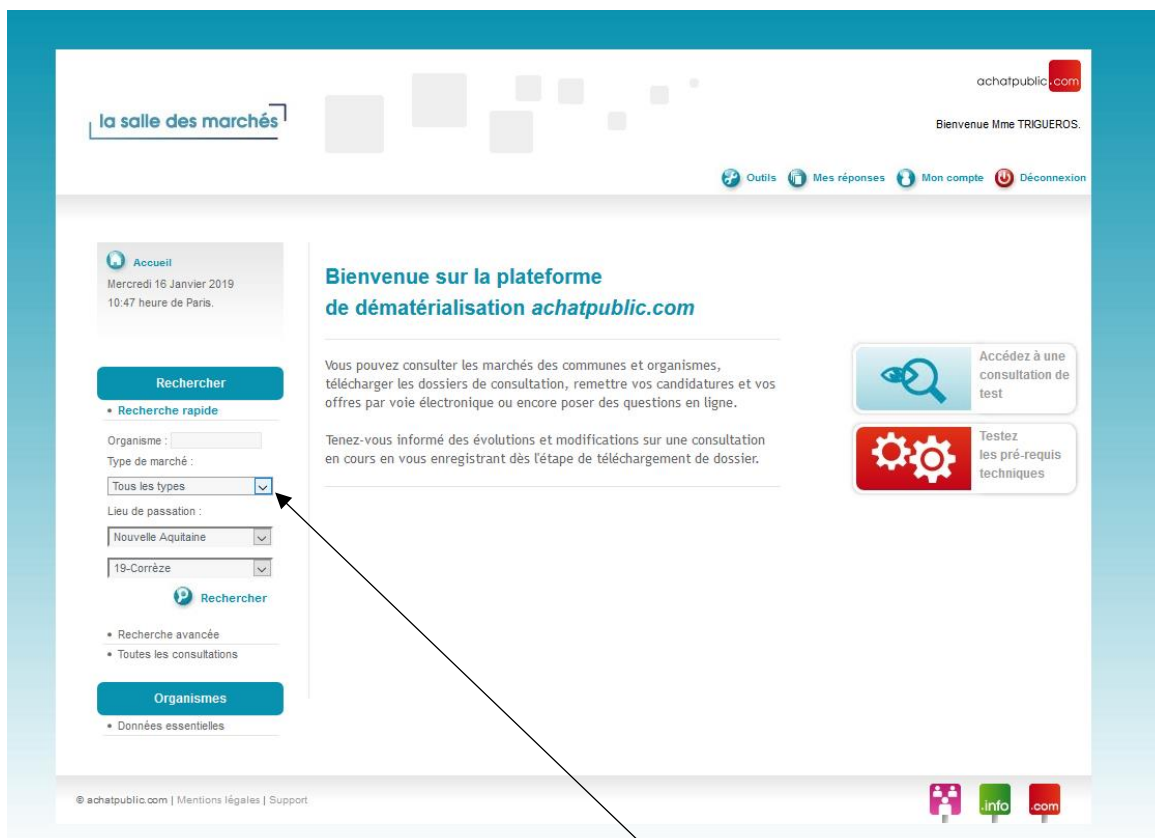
la salle des marchés

achatpublic.com

Bienvenue Mme TRIGUEROS.

Outils Mes réponses Mon compte Déconnexion

Accueil
Mercredi 16 Janvier 2019
10:47 heure de Paris.

Rechercher
• Recherche rapide
Organisme :
Type de marché :
Tous les types
Lieu de passation :
Nouvelle Aquitaine
19-Corrèze
Rechercher
• Recherche avancée
• Toutes les consultations

Organismes
• Données essentielles

Bienvenue sur la plateforme de dématérialisation achatpublic.com

Vous pouvez consulter les marchés des communes et organismes, télécharger les dossiers de consultation, remettre vos candidatures et vos offres par voie électronique ou encore poser des questions en ligne.

Tenez-vous informé des évolutions et modifications sur une consultation en cours en vous enregistrant dès l'étape de téléchargement de dossier.

Accédez à une consultation de test

Testez les pré-requis techniques

© achatpublic.com | Mentions légales | Support

.info .com